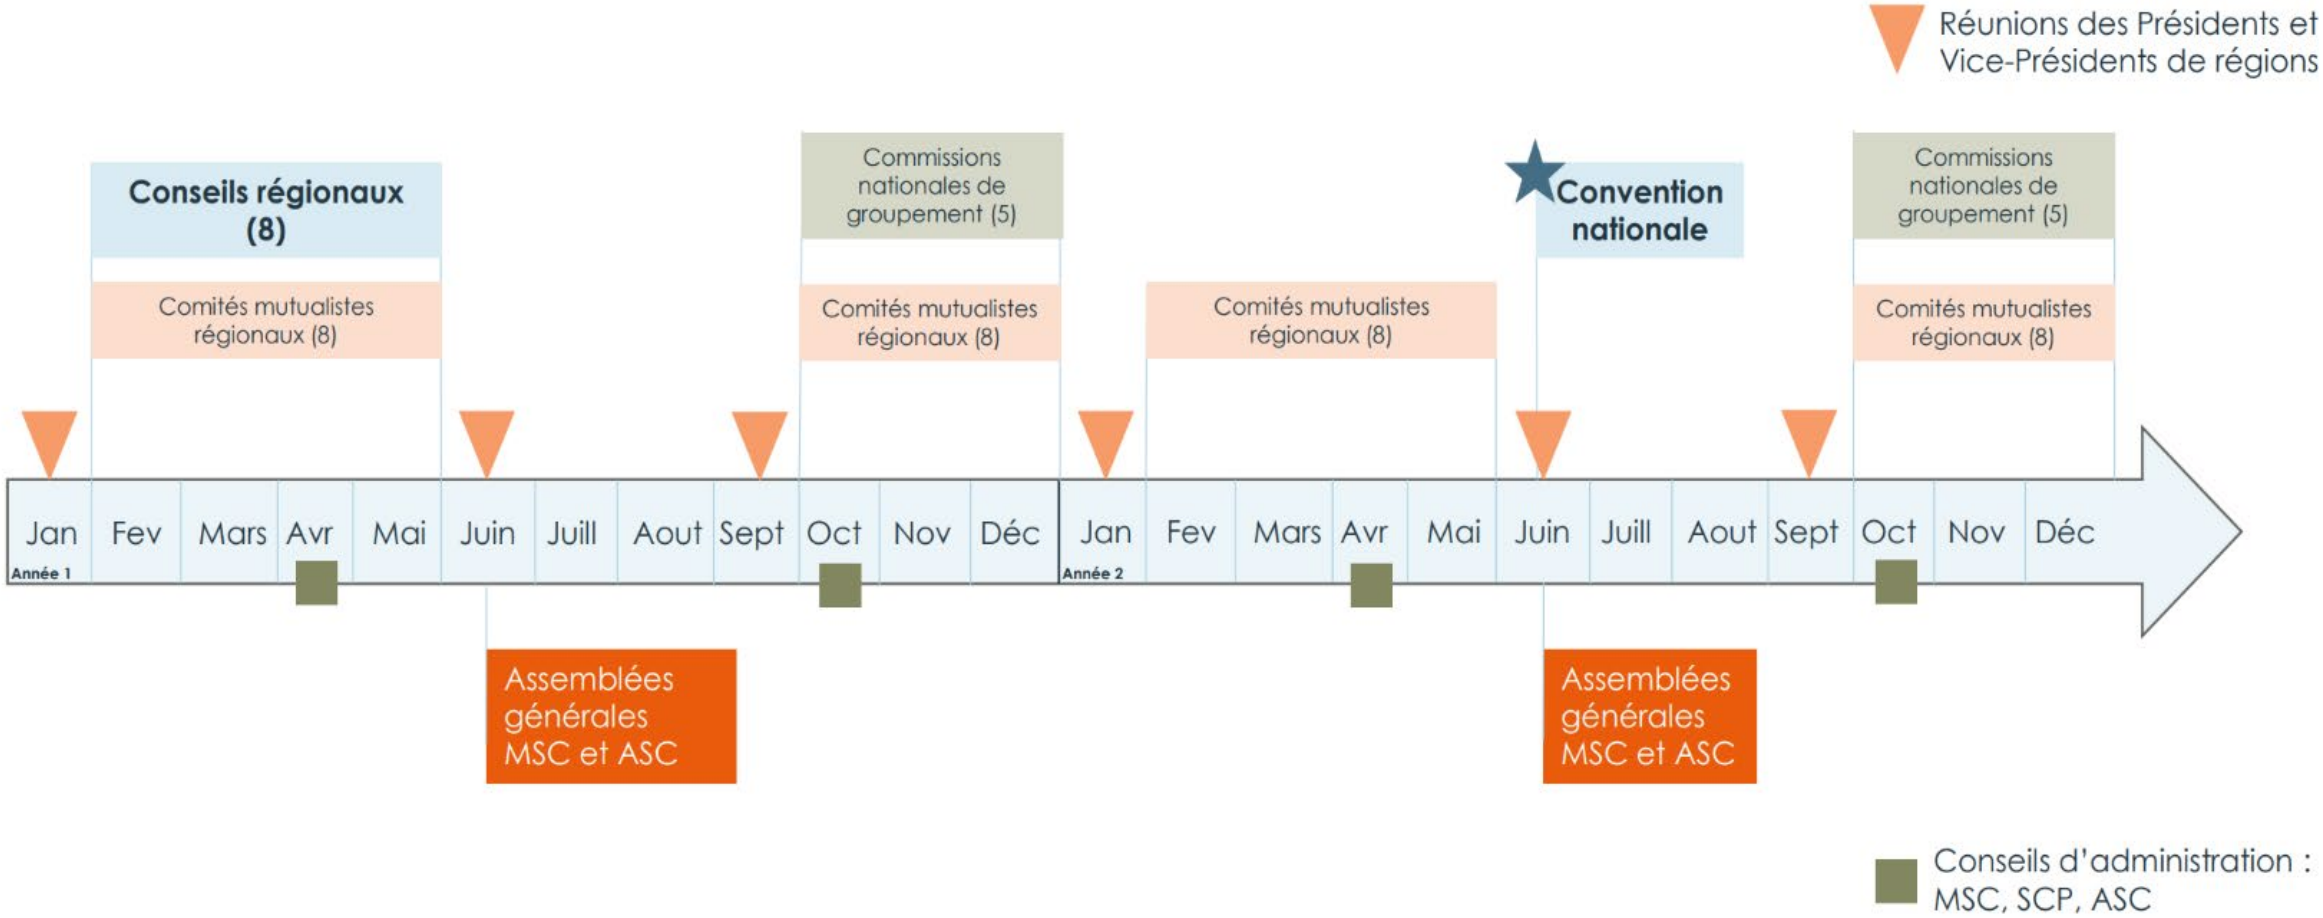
Réunions des Présidents et Vice-Présidents de régions

Conseils régionaux (8)

Comités mutualistes régionaux (8)

Commissions nationales de groupement (5)

Comités mutualistes régionaux (8)

Comités mutualistes régionaux (8)

Convention nationale

Commissions nationales de groupement (5)

Comités mutualistes régionaux (8)

Jan Fev Mars Avr Mai Juin Juill Aout Sept Oct Nov Déc Jan Fev Mars Avr Mai Juin Juill Aout Sept Oct Nov Déc

Année 1

Année 2

Assemblées générales MSC et ASC

Assemblées générales MSC et ASC

Conseils d'administration : MSC, SCP, ASC